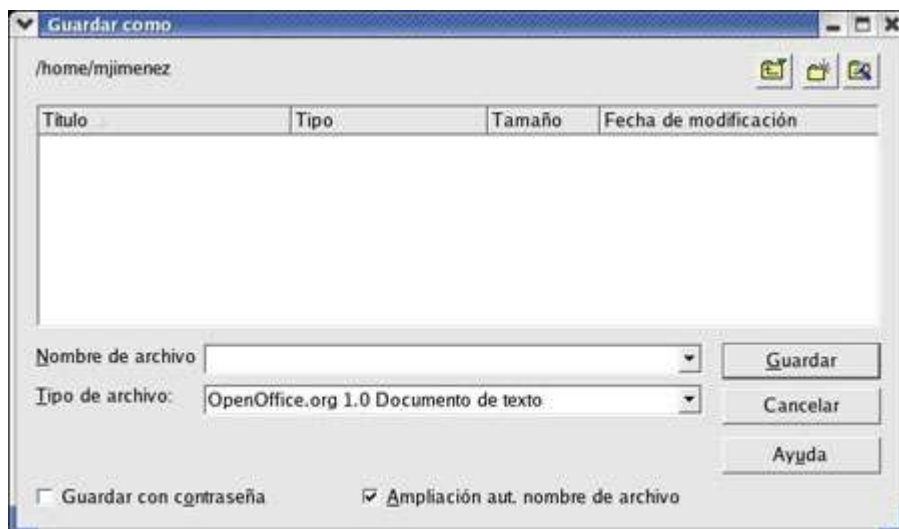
Guardar como

/home/mjimenez

| Título | Tipo | Tamaño | Fecha de modificación |
|---|---|---|---|

Nombre de archivo

Tipo de archivo: OpenOffice.org 1.0 Documento de texto

Guardar

Cancelar

Ayuda

Guardar con contraseña

Ampliación aut. nombre de archivo